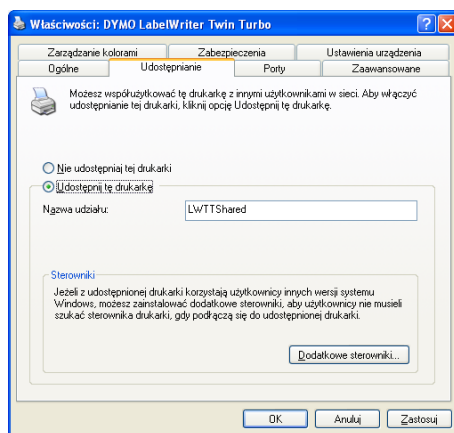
Właściwości: DYMO LabelWriter Twin Turbo

Zarządzanie kolorami
Zabezpieczenia
Ustawienia urządzenia
Ogólne
Udostępnianie
Porty
Zaawansowane

Możesz współużytkować tę drukarkę z innymi użytkownikami w sieci. Aby włączyć udostępnianie tej drukarki, kliknij opcję Udostępnij tę drukarkę.

Nie udostępniaj tej drukarki
Udostępnij tę drukarkę

Nazwa udziału: LWTTShared

Sterowniki
Jeżeli z udostępnionej drukarki korzystają użytkownicy innych wersji systemu Windows, możesz zainstalować dodatkowe sterowniki, aby użytkownicy nie musieli szukać sterownika drukarki, gdy podłączą się do udostępnionej drukarki.

Dodatkowe sterowniki...

OK
Anuluj
Zastosuj